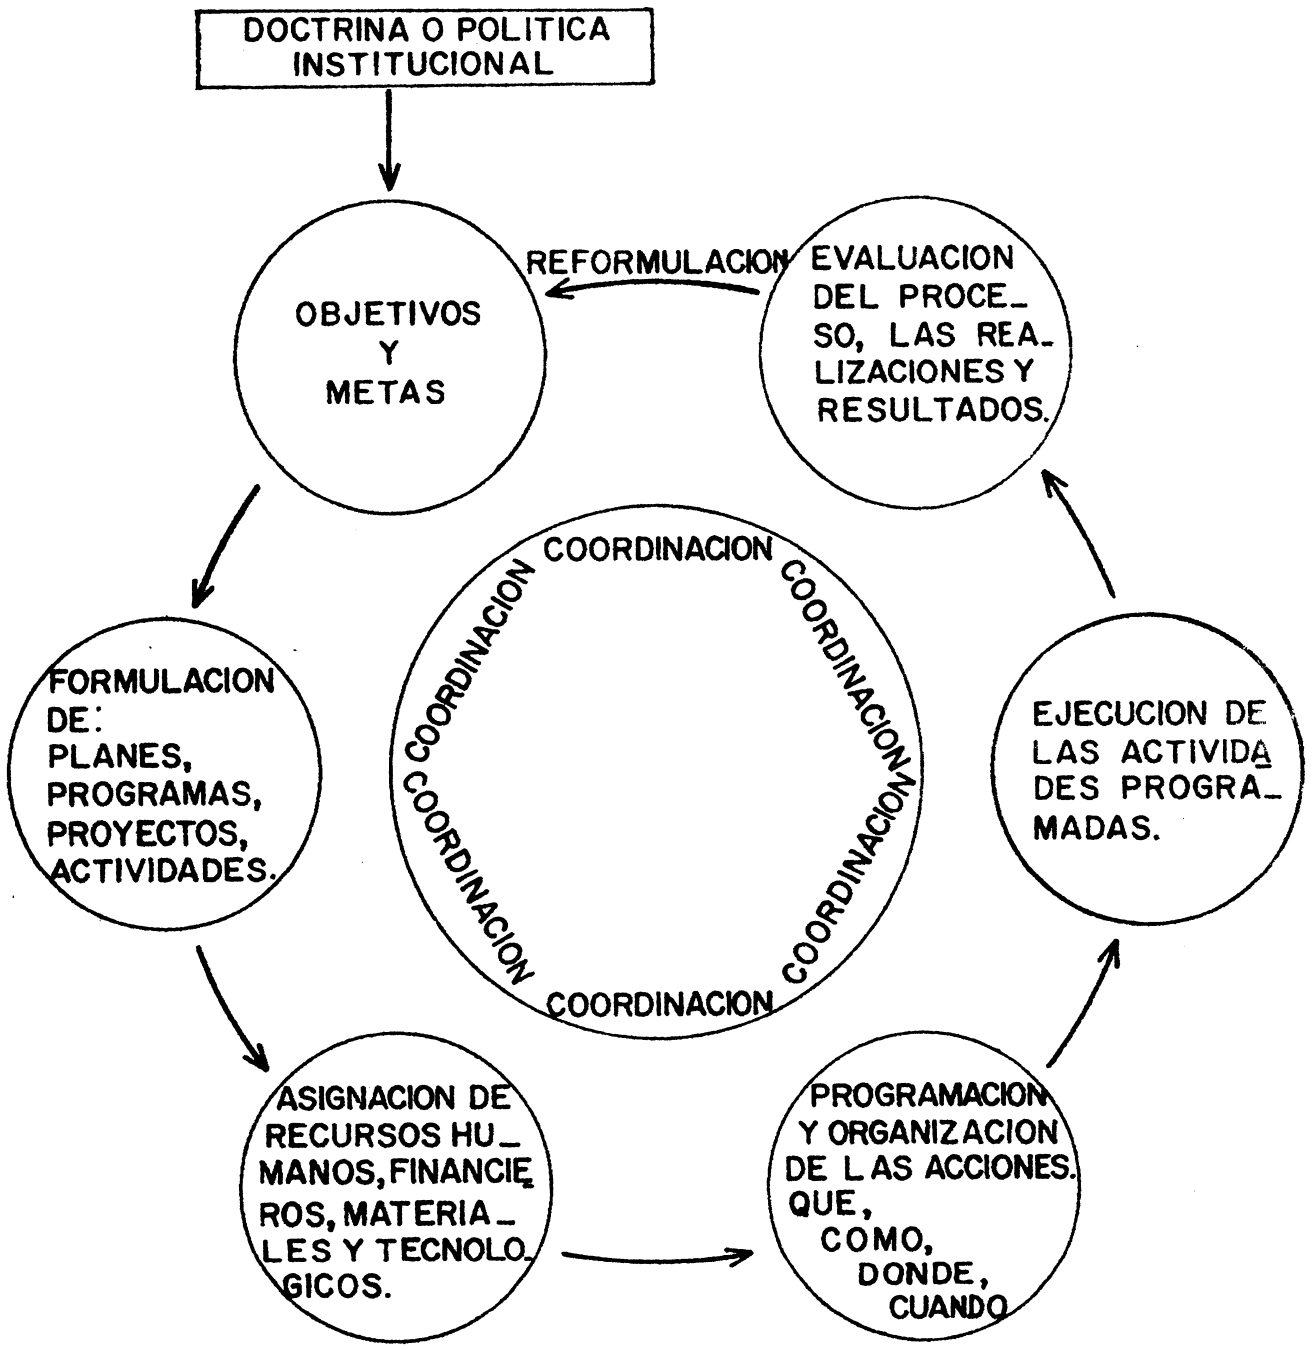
DOCTRINA O POLITICA INSTITUCIONAL

OBJETIVOS Y METAS

REFORMULACION

EVALUACION DEL PROCESO, LAS REALIZACIONES Y RESULTADOS.

COORDINACION
COORDINACION
COORDINACION
COORDINACION
COORDINACION
COORDINACION

FORMULACION DE:
PLANES,
PROGRAMAS,
PROYECTOS,
ACTIVIDADES.

EJECUCION DE LAS ACTIVIDADES PROGRAMADAS.

ASIGNACION DE RECURSOS HUMANOS, FINANCIEROS, MATERIALES Y TECNOLOGICOS.

PROGRAMACION Y ORGANIZACION DE LAS ACCIONES.
QUE,
COMO,
DONDE,
CUANDO